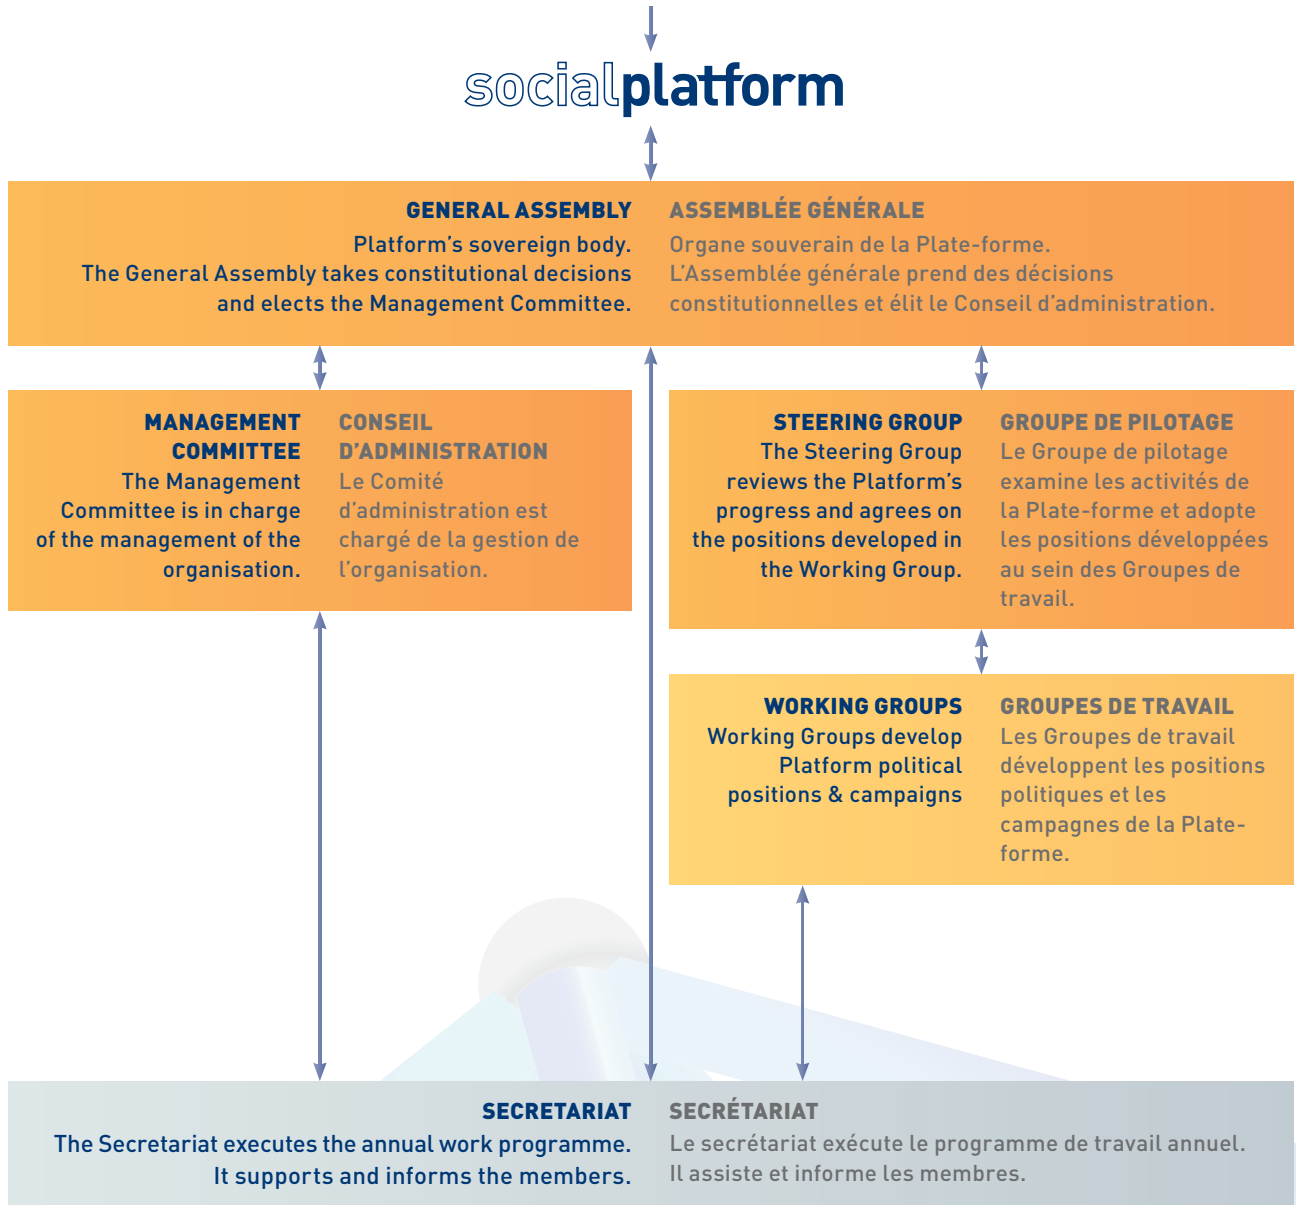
socialplatform

GENERAL ASSEMBLY
Platform's sovereign body.
The General Assembly takes constitutional decisions and elects the Management Committee.

ASSEMBLÉE GÉNÉRALE
Organe souverain de la Plate-forme.
L'Assemblée générale prend des décisions constitutionnelles et élit le Conseil d'administration.

MANAGEMENT COMMITTEE
The Management Committee is in charge of the management of the organisation.

CONSEIL D'ADMINISTRATION
Le Comité d'administration est chargé de la gestion de l'organisation.

STEERING GROUP
The Steering Group reviews the Platform's progress and agrees on the positions developed in the Working Group.

GROUPE DE PILOTAGE
Le Groupe de pilotage examine les activités de la Plate-forme et adopte les positions développées au sein des Groupes de travail.

WORKING GROUPS
Working Groups develop Platform political positions & campaigns

GROUPES DE TRAVAIL
Les Groupes de travail développent les positions politiques et les campagnes de la Plate-forme.

SECRETARIAT
The Secretariat executes the annual work programme.
It supports and informs the members.

SECRÉTARIAT
Le secrétariat exécute le programme de travail annuel.
Il assiste et informe les membres.